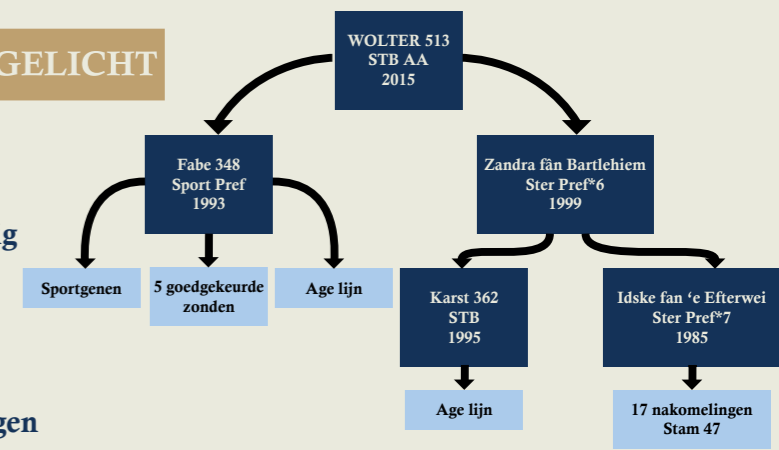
GELICHT

g

gen

WOLTER 513
STB AA
2015

Fabe 348
Sport Pref
1993

Zandra fân Bartlehiem
Ster Pref*6
1999

Sportgenen

5 goedgekeurde zonden

Age lijn

Karst 362
STB
1995

Idske fan 'e Efterwei
Ster Pref*7
1985

Age lijn

17 nakomelingen
Stam 47